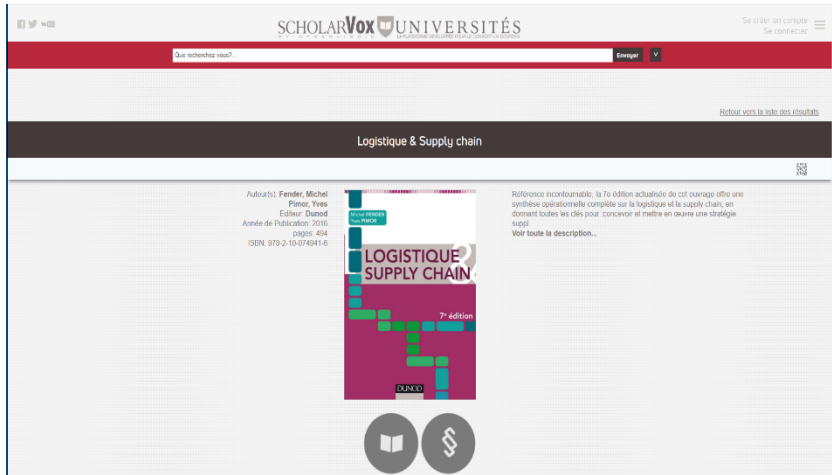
SCHOLARVOX UNIVERSITÉS

LA PLATEFORME DEVELOPPEE POUR LE SUPERIEUR

Se créer un compte
Se connecter

Que recherchez vous?...

Envoyer

V

Retour vers la liste des résultats

Logistique & Supply chain

Auteur(s): Fender, Michel Pimor, Yves
Editeur: Dunod
Année de Publication: 2016
pages: 494
ISBN: 978-2-10-074941-6

Michel FENDER
Yves PIMOR

LOGISTIQUE & SUPPLY CHAIN

7e édition

DUNOD

Référence incontournable, la 7e édition actualisée de cet ouvrage offre une synthèse opérationnelle complète sur la logistique et la supply chain, en donnant toutes les clés pour concevoir et mettre en œuvre une stratégie suppl
Voir toute la description...